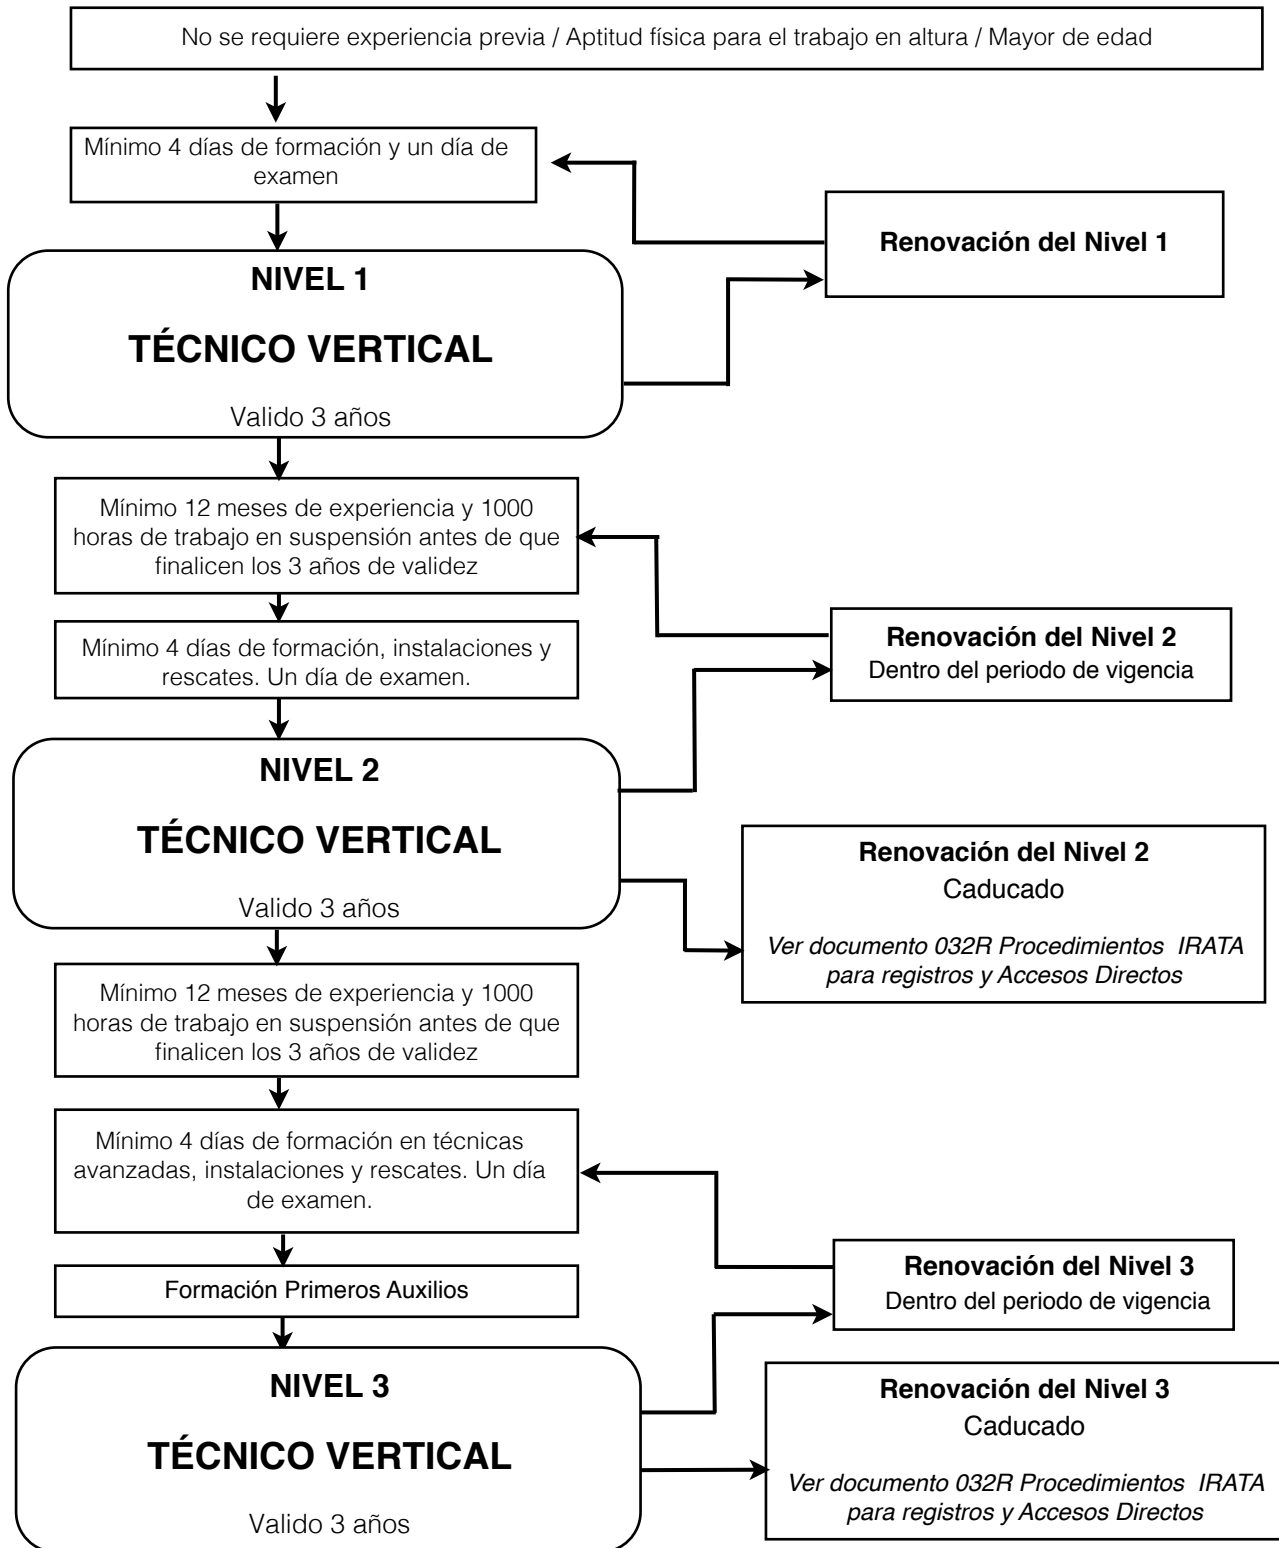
No se requiere experiencia previa / Aptitud física para el trabajo en altura / Mayor de edad

Mínimo 4 días de formación y un día de examen

Renovación del Nivel 1

NIVEL 1

TÉCNICO VERTICAL

Valido 3 años

Mínimo 12 meses de experiencia y 1000 horas de trabajo en suspensión antes de que finalicen los 3 años de validez

Mínimo 4 días de formación, instalaciones y rescates. Un día de examen.

Renovación del Nivel 2
Dentro del periodo de vigencia

NIVEL 2

TÉCNICO VERTICAL

Valido 3 años

Renovación del Nivel 2
Caducado

Ver documento 032R Procedimientos IRATA para registros y Accesos Directos

Mínimo 12 meses de experiencia y 1000 horas de trabajo en suspensión antes de que finalicen los 3 años de validez

Mínimo 4 días de formación en técnicas avanzadas, instalaciones y rescates. Un día de examen.

Formación Primeros Auxilios

Renovación del Nivel 3
Dentro del periodo de vigencia

NIVEL 3

TÉCNICO VERTICAL

Valido 3 años

Renovación del Nivel 3
Caducado

Ver documento 032R Procedimientos IRATA para registros y Accesos Directos